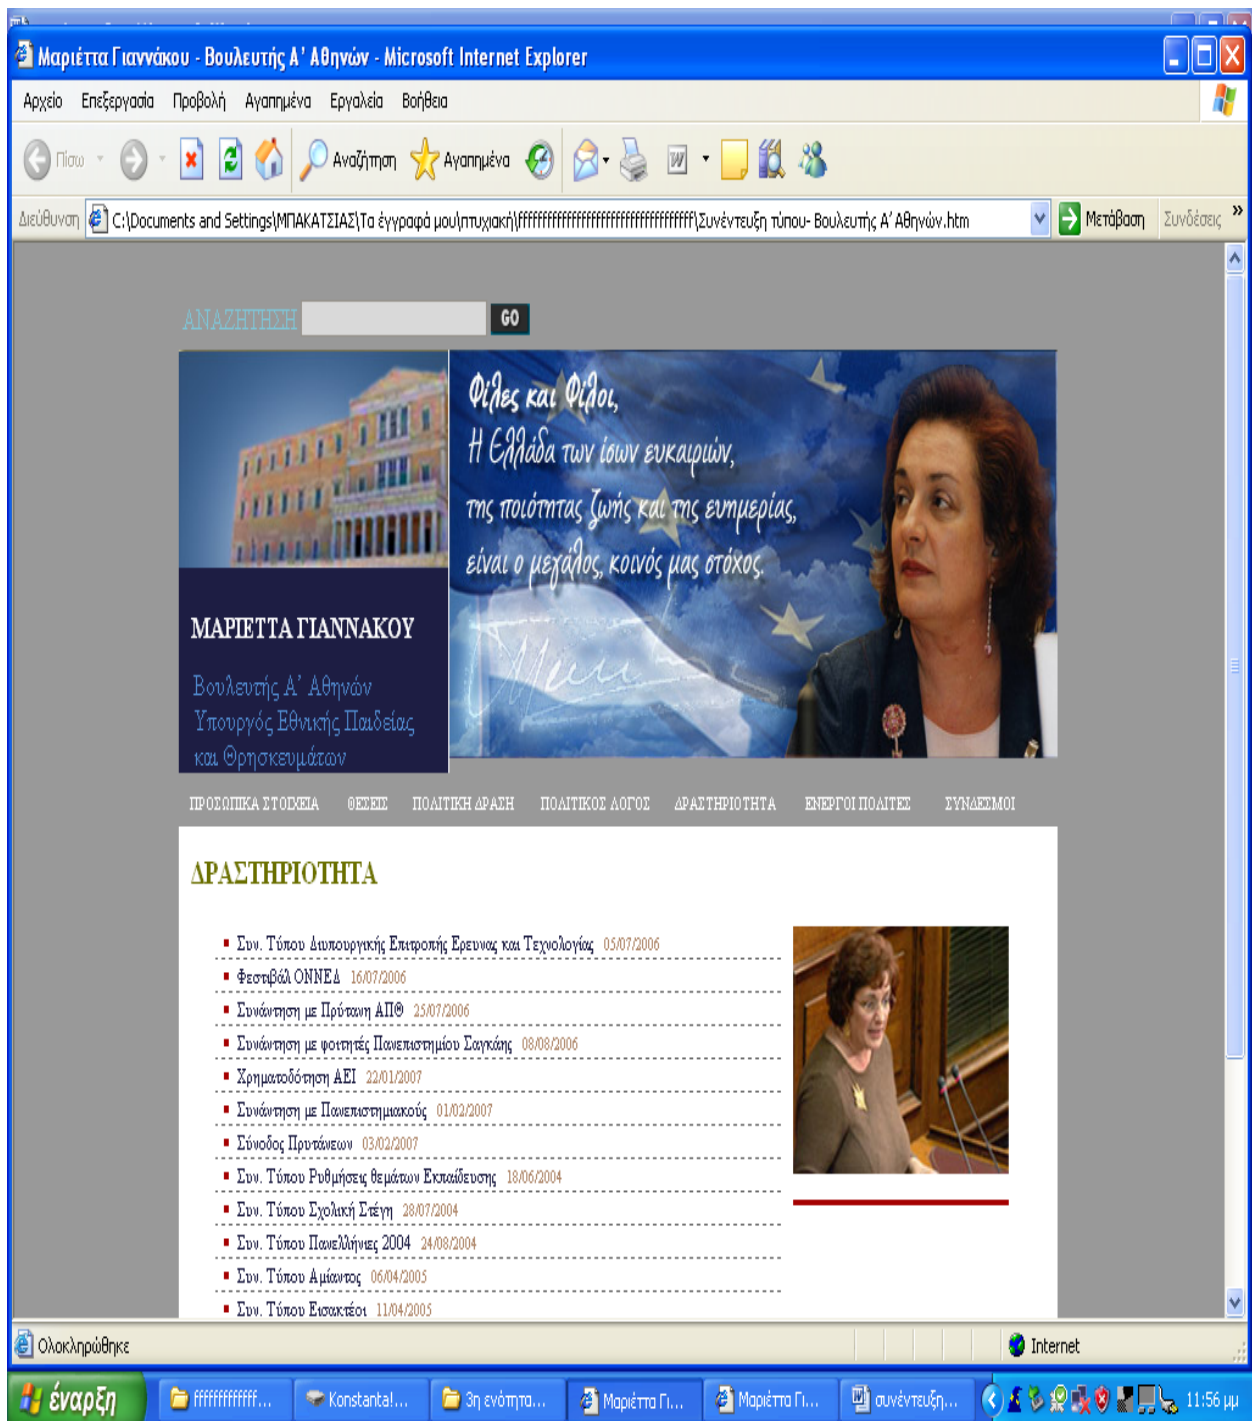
Μαριέττα Γιαννάκου - Βουλευτής Α' Αθηνών - Microsoft Internet Explorer

Αρχείο Επεξεργασία Προβολή Αγαπημένα Εργαλεία Βοήθεια

Πίσω Αναζήτηση Αγαπημένα

Διεύθυνση C:\Documents and Settings\ΜΠΑΚΑΤΣΙΑΣ\Τα έγγραφά μου\πτυχιακή\ffffffffffffffffffffffffffffffff\Συνέντευξη τύπου- Βουλευτής Α' Αθηνών.htm Μετάβαση Συνδέσεις »

ΑΝΑΖΗΤΗΣΗ GO

Φίλες και Φίλοι,
Η Ελλάδα των ίσων ευκαιριών,
της ποιότητας ζωής και της ευημερίας,
είναι ο μεγάλος, κοινός μας στόχος.

ΜΑΡΙΕΤΤΑ ΓΙΑΝΝΑΚΟΥ

Βουλευτής Α' Αθηνών
Υπουργός Εθνικής Παιδείας και Θρησκευμάτων

ΠΡΟΣΩΠΙΚΑ ΣΤΟΙΧΕΙΑ ΘΕΣΕΙΣ ΠΟΛΙΤΙΚΗ ΔΡΑΣΗ ΠΟΛΙΤΙΚΟΣ ΛΟΓΟΣ ΔΡΑΣΤΗΡΙΟΤΗΤΑ ΕΝΕΡΓΟΙ ΠΟΛΙΤΕΣ ΣΥΝΔΕΣΜΟΙ

ΔΡΑΣΤΗΡΙΟΤΗΤΑ

- Συν. Τύπου Διυπουργικής Επιτροπής Ερευνας και Τεχνολογίας 05/07/2006
- Φεστιβάλ ΟΝΝΕΔ 16/07/2006
- Συνάντηση με Πρύτανη ΑΠΘ 25/07/2006
- Συνάντηση με φοιτητές Πανεπιστημίου Σαγκάης 08/08/2006
- Χρηματοδότηση ΑΕΙ 22/01/2007
- Συνάντηση με Πανεπιστημιακούς 01/02/2007
- Σύνοδος Πρυτάνεων 03/02/2007
- Συν. Τύπου Ρυθμήσεις θεμάτων Εκπαίδευσης 18/06/2004
- Συν. Τύπου Σχολική Στέγη 28/07/2004
- Συν. Τύπου Πανελλήνιες 2004 24/08/2004
- Συν. Τύπου Αμίαντος 06/04/2005
- Συν. Τύπου Εισακτέοι 11/04/2005

Ολοκληρώθηκε Internet

έναρξη ffffffffffff... Konstanta!... 3η ενότητα... Μαριέττα Γι... Μαριέττα Γι... συνέντευξη... 11:56 μμ